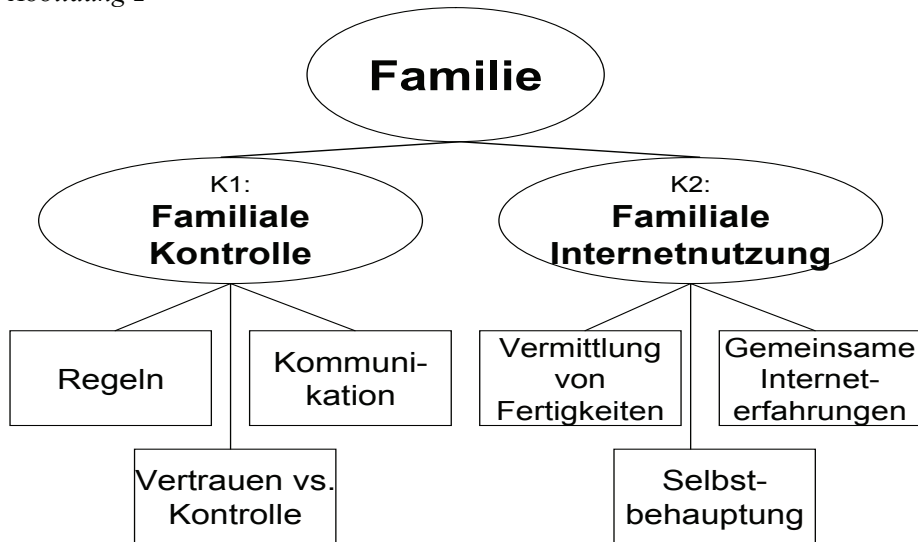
Abbildung 2

Familie

K1:
Familiale Kontrolle

K2:
Familiale Internetnutzung

Regeln

Kommunikation

Vertrauen vs. Kontrolle

Vermittlung von Fertigkeiten

Gemeinsame Interneterfahrungen

Selbstbehauptung